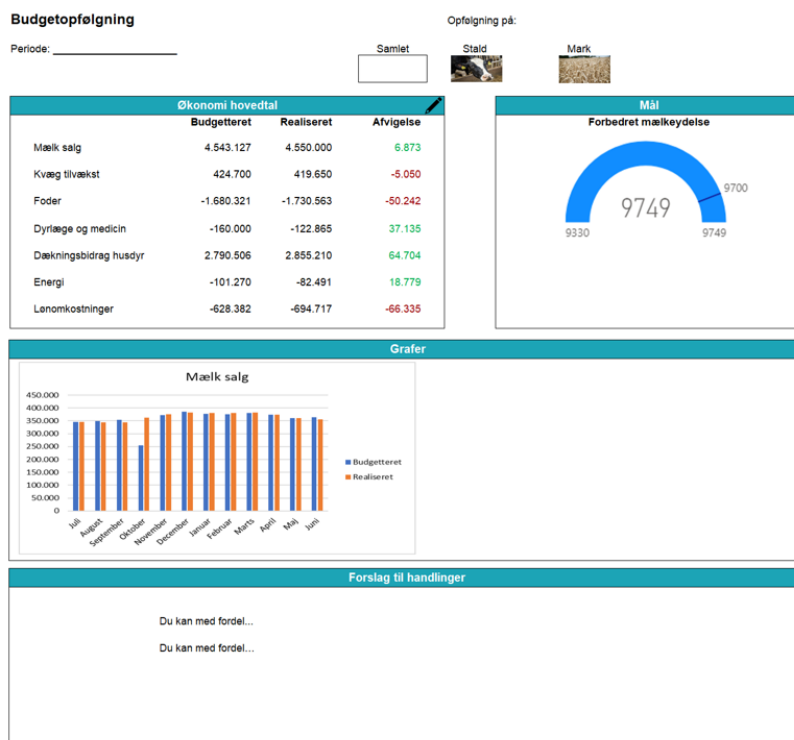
Budgetopfølgning

Periode: ____________________

Opfølgning på:

Samlet

Stald

Mark

Økonomi hovedtal

| | Budgetteret | Realiseret | Afvigelse |
|---|---|---|---|
| Mælk salg | 4.543.127 | 4.550.000 | 6.873 |
| Kvæg tilvækst | 424.700 | 419.650 | -5.050 |
| Foder | -1.680.321 | -1.730.563 | -50.242 |
| Dyrlæge og medicin | -160.000 | -122.865 | 37.135 |
| Dækningsbidrag husdyr | 2.790.506 | 2.855.210 | 64.704 |
| Energi | -101.270 | -82.491 | 18.779 |
| Lønomkostninger | -628.382 | -694.717 | -66.335 |

Mål

Forbedret mælkeydelse

9749

9700

9330

9749

Grafer

Mælk salg

450.000
400.000
350.000
300.000
250.000
200.000
150.000
100.000
50.000
0

Juli
August
September
Oktober
November
December
Januar
Februar
Marts
April
Maj
Juni

Budgetteret
Realiseret

Forslag til handlinger

Du kan med fordel...

Du kan med fordel...